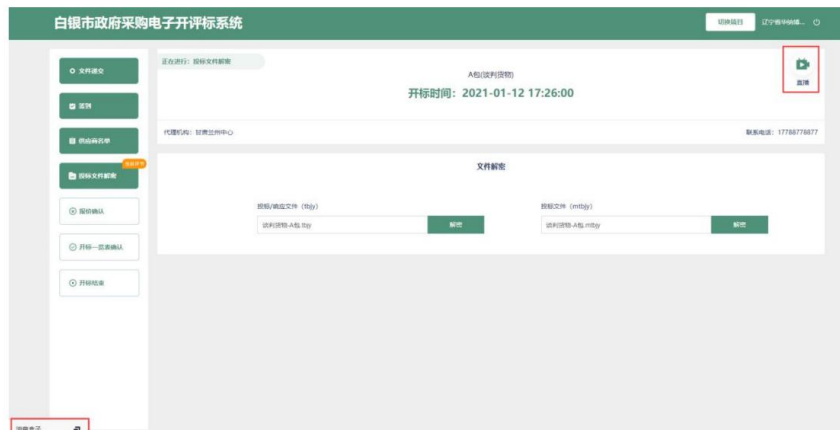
白银市政府采购电子开评标系统

切换项目　辽宁省华纳耀...

文件递交

签到

供应商名单

投标文件解密

报价确认

开标一览表确认

开标结束

正在进行：投标文件解密

A包(谈判货物)

开标时间：2021-01-12 17:26:00

直播

代理机构：甘肃兰州中心

联系电话：17788778877

文件解密

投标/响应文件（tbjy）

谈判货物-A包.tbjy

解密

投标文件（mtbjy）

谈判货物-A包.mtbjy

解密

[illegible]